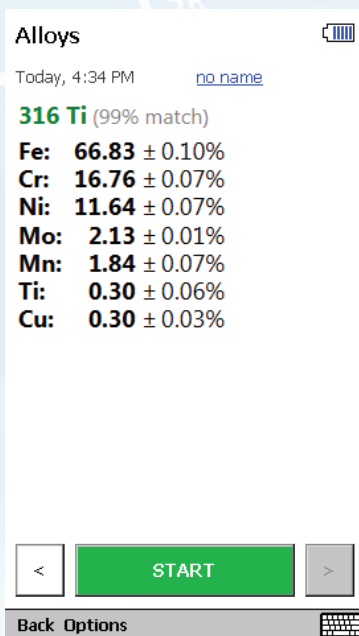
Alloys

Today, 4:34 PM no name

316 Ti (99% match)

| | |
|---|---|
| Fe: | 66.83 ± 0.10% |
| Cr: | 16.76 ± 0.07% |
| Ni: | 11.64 ± 0.07% |
| Mo: | 2.13 ± 0.01% |
| Mn: | 1.84 ± 0.07% |
| Ti: | 0.30 ± 0.06% |
| Cu: | 0.30 ± 0.03% |

< START >

Back Options